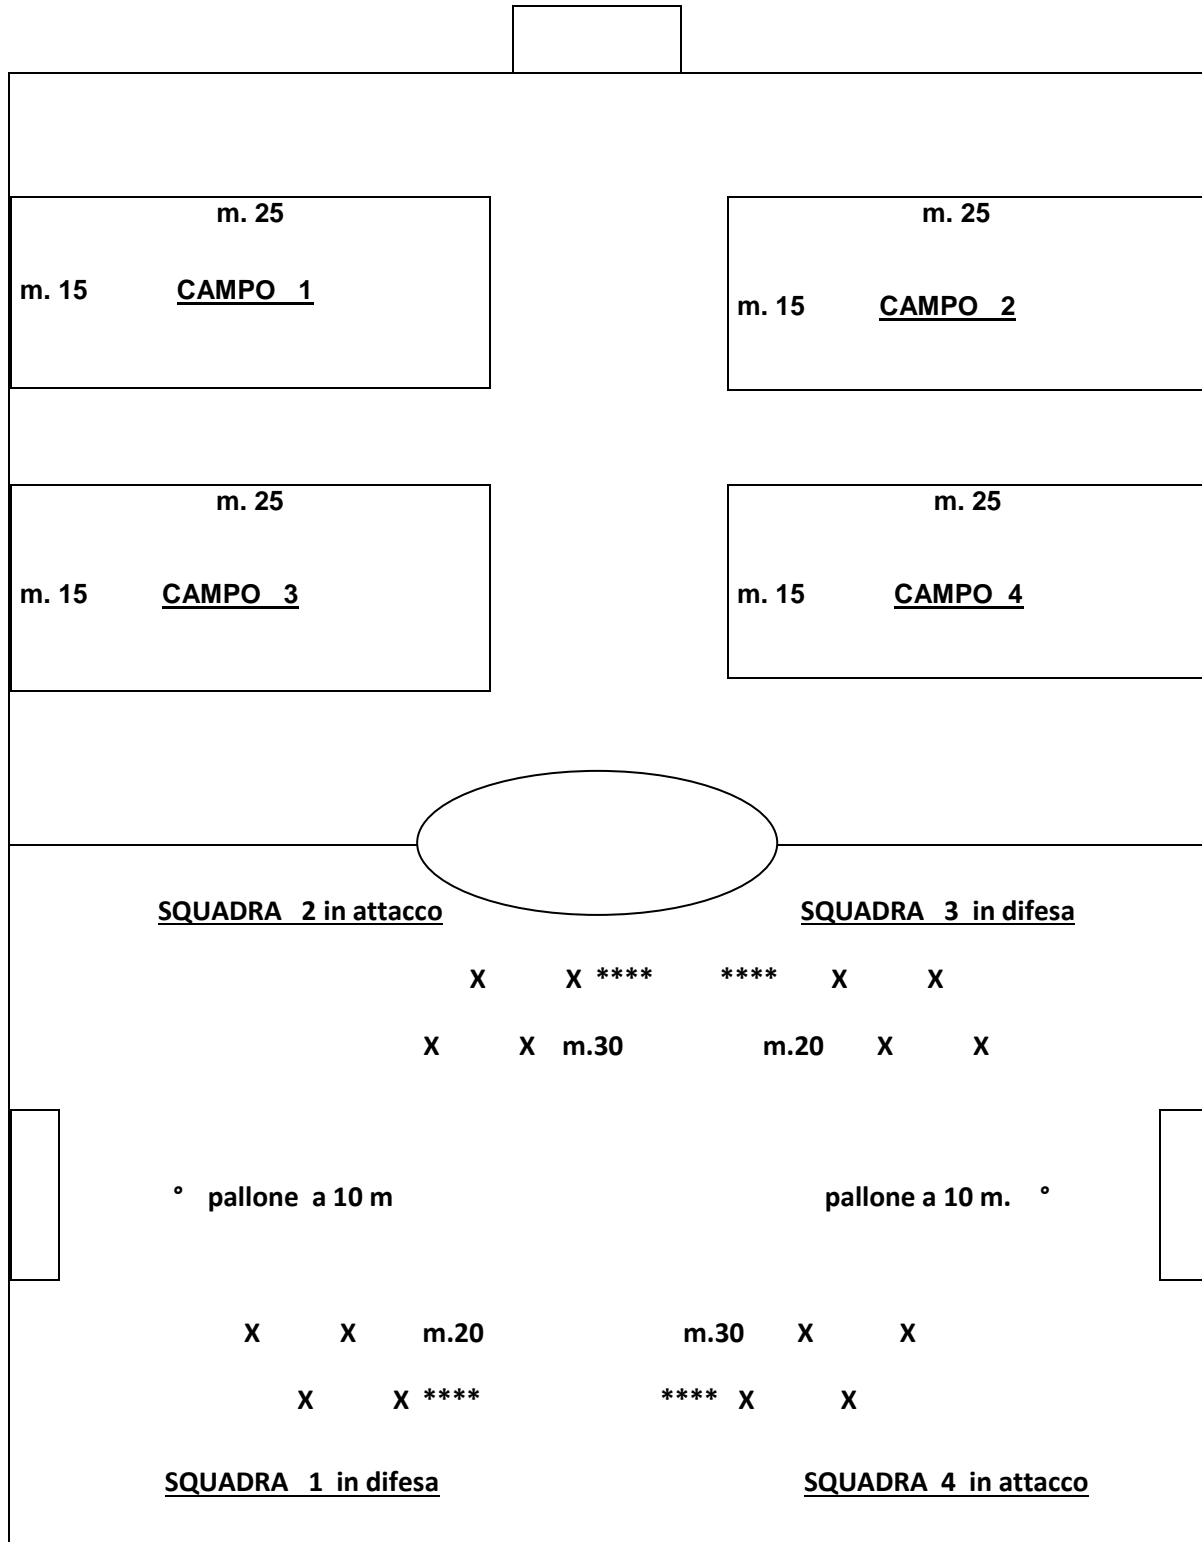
m. 25

m. 15 CAMPO 1

m. 25

m. 15 CAMPO 2

m. 25

m. 15 CAMPO 3

m. 25

m. 15 CAMPO 4

SQUADRA 2 in attacco

SQUADRA 3 in difesa

X X **** **** X X

X X m.30 m.20 X X

° pallone a 10 m

pallone a 10 m. °

X X m.20 m.30 X X

X X **** **** X X

SQUADRA 1 in difesa

SQUADRA 4 in attacco